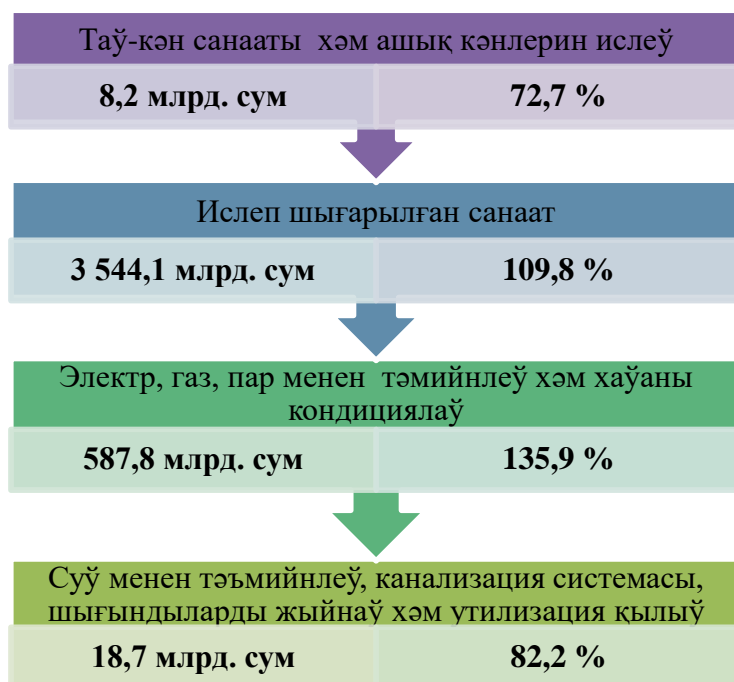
Таў-кән санааты  хәм ашық кәнлерин ислеў

| 8,2 млрд. сум | 72,7 % |
|---|---|

Ислеп шығарылған санаат

| 3 544,1 млрд. сум | 109,8 % |
|---|---|

Электр, газ, пар менен  тәмийнлеў хәм хаўаны кондициялаў

| 587,8 млрд. сум | 135,9 % |
|---|---|

Суў менен тәъмийнлеў, канализация системасы, шығындыларды жыйнаў хәм утилизация қылыў

| 18,7 млрд. сум | 82,2 % |
|---|---|